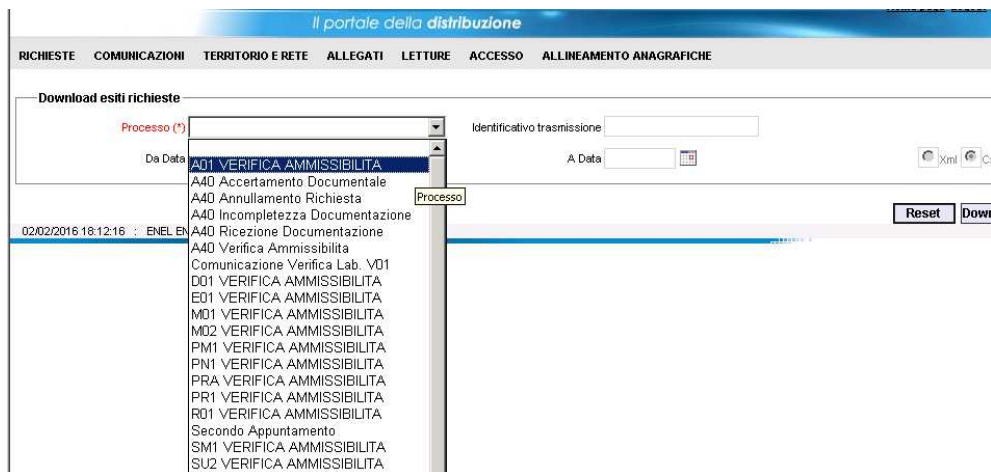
Il portale della distribuzione

RICHIESTE COMUNICAZIONI TERRITORIO E RETE ALLEGATI LETTURE ACCESSO ALLINEAMENTO ANAGRAFICHE

Download esiti richieste

Processo (*)

Identificativo trasmissione

Da Data

A Data

Xml C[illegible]

A01 VERIFICA AMMISSIBILITA
A40 Accertamento Documentale
A40 Annullamento Richiesta
A40 Incompletezza Documentazione
A40 Ricezione Documentazione
A40 Verifica Ammissibilita
Comunicazione Verifica Lab. V01
D01 VERIFICA AMMISSIBILITA
E01 VERIFICA AMMISSIBILITA
M01 VERIFICA AMMISSIBILITA
M02 VERIFICA AMMISSIBILITA
PM1 VERIFICA AMMISSIBILITA
PN1 VERIFICA AMMISSIBILITA
PRA VERIFICA AMMISSIBILITA
PR1 VERIFICA AMMISSIBILITA
R01 VERIFICA AMMISSIBILITA
Secondo Appuntamento
SM1 VERIFICA AMMISSIBILITA
SU2 VERIFICA AMMISSIBILITA

Processo

Reset Down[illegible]

02/02/2016 18:12:16 : ENEL EN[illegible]